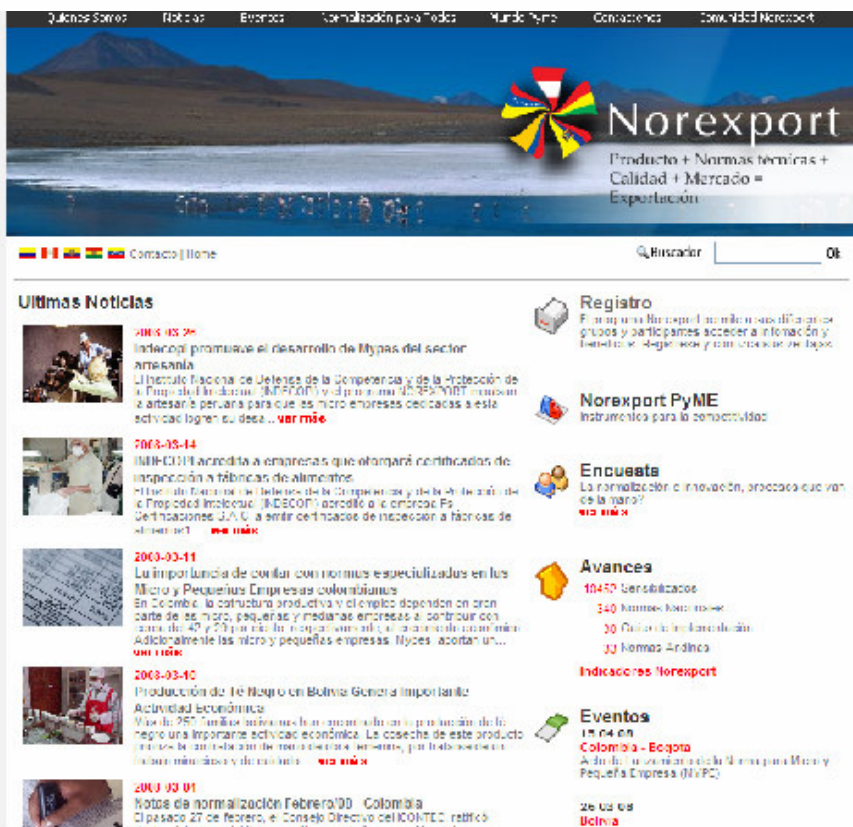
Quienes Somos | Noticias | Eventos | Normalización para Todos | Mundo Pyme | Conexiones | Comunidad Norexport

Norexport
Producto + Normas técnicas + Calidad + Mercado = Exportación

Contacto | Home

Buscador Ok

Ultimas Noticias

2008-03-28
Indecopi promueve el desarrollo de Mypes del sector artesanía
El Instituto Nacional de Defensa de la Competencia y de la Protección de la Propiedad Intelectual (INDECOPI) y el programa NOREXPORT impulsan la artesanía peruana para que las micro empresas dedicadas a esta actividad logren su desa... ver más

2008-03-14
INDECOPI acredita a empresas que otorgará certificados de inspección a fábricas de alimentos
El Instituto Nacional de Defensa de la Competencia y de la Protección de la Propiedad Intelectual (INDECOPI) acreditó a la empresa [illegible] Certificaciones S.A.C. a emitir certificados de inspección a fábricas de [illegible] ver más

2008-03-11
La importancia de contar con normas especializadas en las Micro y Pequeñas Empresas colombianas
En Colombia, la estructura productiva y el empleo dependen en gran parte de las micro, pequeñas y medianas empresas al contribuir con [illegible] Adicionalmente las micro y pequeñas empresas, Mypes, aportan un... ver más

2008-03-10
Producción de Té Negro en Bolivia Genera Importante Actividad Económica
Más de 250 familias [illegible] de té negro una importante actividad económica. La cosecha de este producto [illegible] ver más

2008-03-01
Notas de normalización Febrero/08 - Colombia
El pasado 27 de febrero, el Consejo Directivo del ICONTEC ratificó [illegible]

Registro
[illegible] grupos y participantes acceder a información y beneficios. Regístrese y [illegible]

Norexport PyME
Instrumentos para la competitividad

Encuesta
La normalización e innovación, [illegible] de la mano?
ver más

Avances
10450 Sensibilizados
340 Normas Nacionales
30 Guías de Implementación
30 Normas Andinas
Indicadores Norexport

Eventos
15.04.08
Colombia - Bogota
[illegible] Micro y Pequeña Empresa (MyPE)

26.03.08
Bolivia